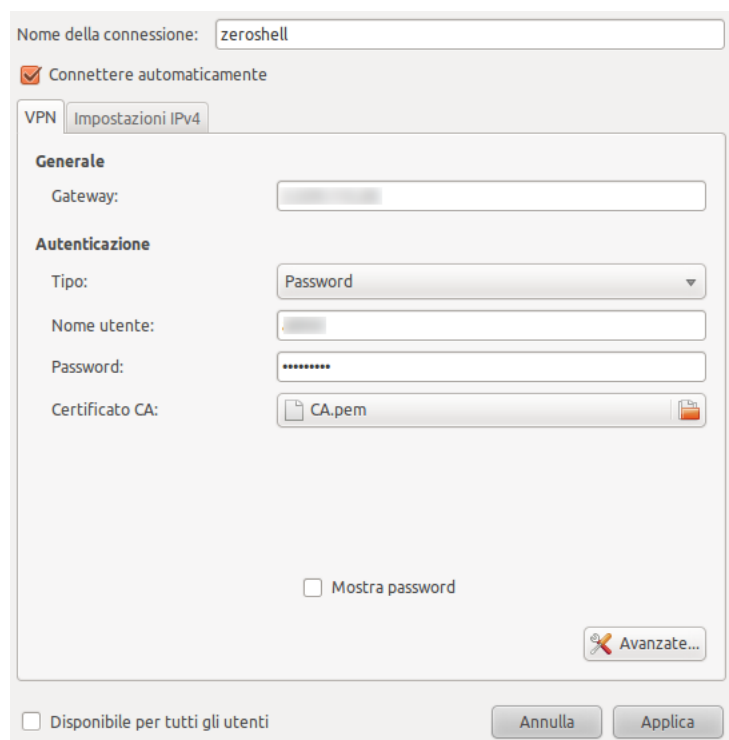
Nome della connessione: zeroshell

Connettere automaticamente

VPN | Impostazioni IPv4

Generale

Gateway: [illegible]

Autenticazione

Tipo: Password

Nome utente: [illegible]

Password: ••••••••••

Certificato CA: CA.pem

Mostra password

Avanzate...

Disponibile per tutti gli utenti

Annulla

Applica